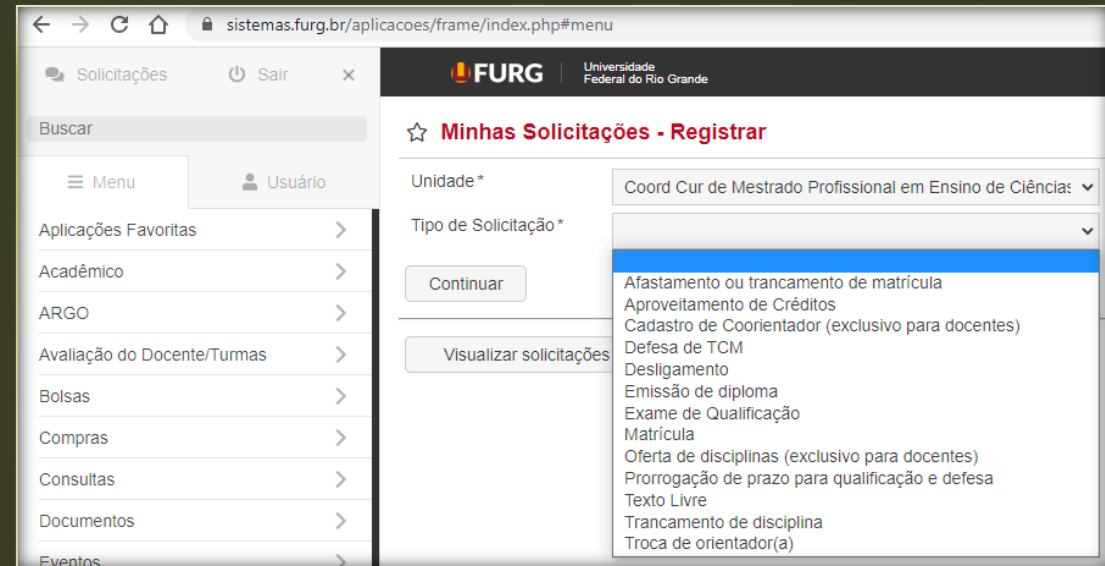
sistemas.furg.br/aplicacoes/frame/index.php#menu

Solicitações Sair ×

FURG Universidade Federal do Rio Grande

Buscar

Menu Usuário

Aplicações Favoritas
Acadêmico
ARGO
Avaliação do Docente/Turmas
Bolsas
Compras
Consultas
Documentos
Eventos

Minhas Solicitações - Registrar

Unidade* Coord Cur de Mestrado Profissional em Ensino de Ciências

Tipo de Solicitação*

Continuar

Visualizar solicitações

Afastamento ou trancamento de matrícula
Aproveitamento de Créditos
Cadastro de Coorientador (exclusivo para docentes)
Defesa de TCM
Desligamento
Emissão de diploma
Exame de Qualificação
Matrícula
Oferta de disciplinas (exclusivo para docentes)
Prorrogação de prazo para qualificação e defesa
Texto Livre
Trancamento de disciplina
Troca de orientador(a)